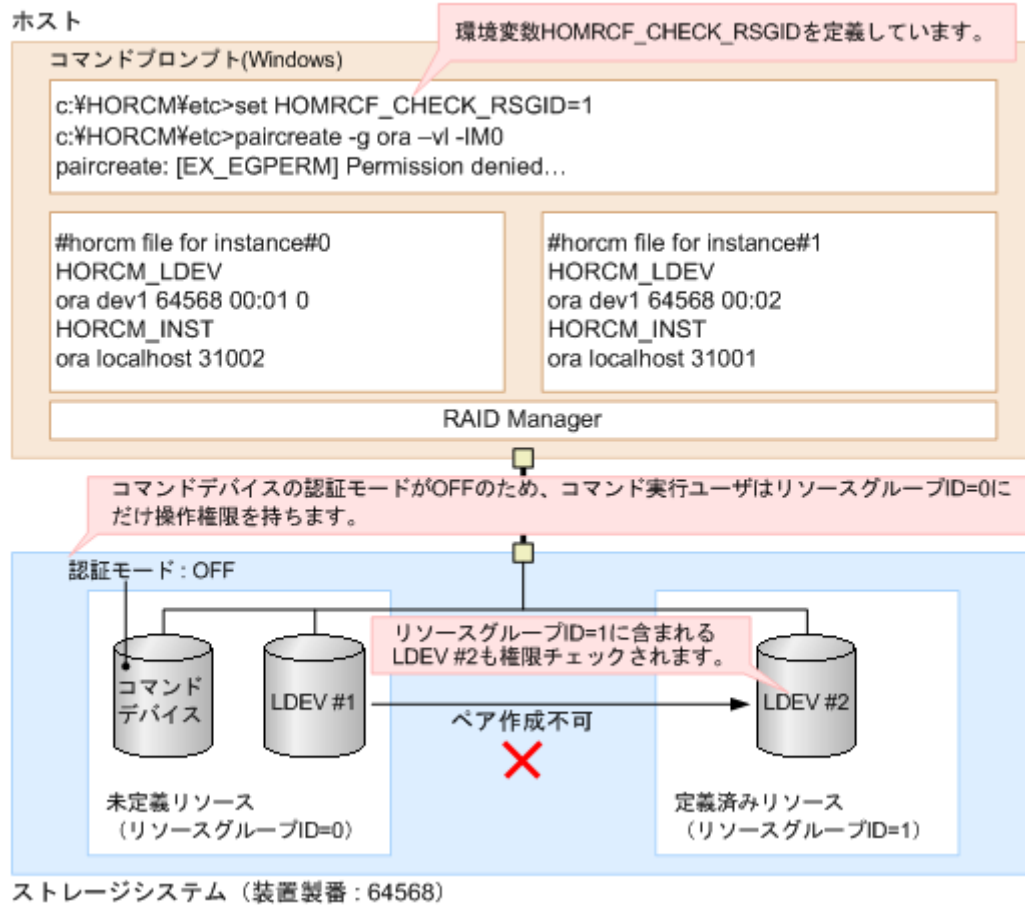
ホスト

環境変数HOMRCF_CHECK_RSGIDを定義しています。

コマンドプロンプト(Windows)

c:¥HORCM¥etc>set HOMRCF_CHECK_RSGID=1
c:¥HORCM¥etc>paircreate -g ora –vl -IM0
paircreate: [EX_EGPERM] Permission denied…

#horcm file for instance#0
HORCM_LDEV
ora dev1 64568 00:01 0
HORCM_INST
ora localhost 31002

#horcm file for instance#1
HORCM_LDEV
ora dev1 64568 00:02
HORCM_INST
ora localhost 31001

RAID Manager

コマンドデバイスの認証モードがOFFのため、コマンド実行ユーザはリソースグループID=0にだけ操作権限を持ちます。

認証モード : OFF

リソースグループID=1に含まれるLDEV #2も権限チェックされます。

コマンドデバイス

LDEV #1

ペア作成不可

LDEV #2

未定義リソース
（リソースグループID=0）

定義済みリソース
（リソースグループID=1）

ストレージシステム（装置製番 : 64568）